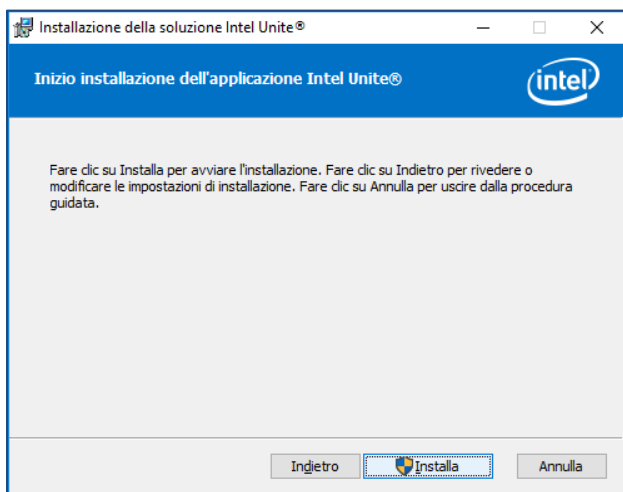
Installazione della soluzione Intel Unite®

Inizio installazione dell'applicazione Intel Unite®

intel

Fare clic su Installa per avviare l'installazione. Fare clic su Indietro per rivedere o modificare le impostazioni di installazione. Fare clic su Annulla per uscire dalla procedura guidata.

Indietro

Installa

Annulla